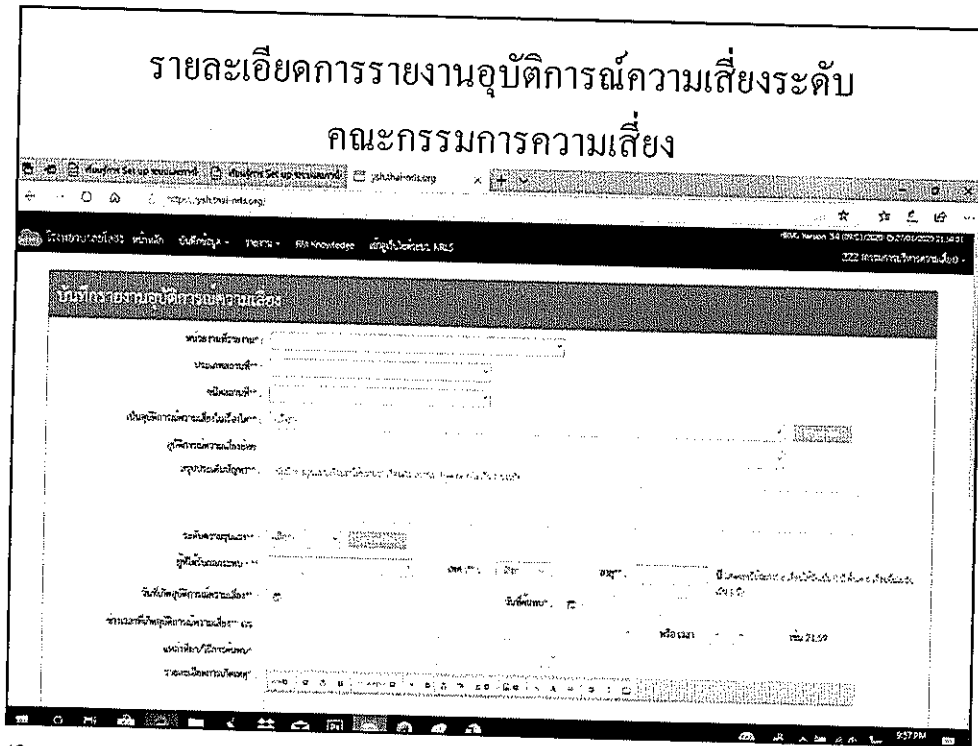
รายละเอียดการรายงานอุบัติการณ์ความเสี่ยงระดับ

คณะกรรมการความเสี่ยง

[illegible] Set up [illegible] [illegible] Set up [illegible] yshthai-nrls.org

https://yshthai-nrls.org/

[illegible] หน้าหลัก บันทึกข้อมูล รายงาน Risk Knowledge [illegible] NRLS

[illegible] Version 34 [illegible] 21:58:01

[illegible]

บันทึกรายงานอุบัติการณ์ความเสี่ยง

หน่วยงานที่รายงาน

ประเภทสถานที่

ชนิดสถานที่

เป็นอุบัติการณ์ความเสี่ยงในเรื่องใด

อุบัติการณ์ความเสี่ยงย่อย

สรุปประเด็นปัญหา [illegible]

ระดับความรุนแรง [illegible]

ผู้ที่ได้รับผลกระทบ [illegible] เพศ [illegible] อายุ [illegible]

วันที่เกิดอุบัติการณ์ความเสี่ยง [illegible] วันที่ค้นพบ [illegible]

ช่วงเวลาที่เกิดอุบัติการณ์ความเสี่ยง เวร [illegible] หรือเวลา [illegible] 21:59

แหล่งที่มา/วิธีการค้นพบ

รายละเอียดการเกิดเหตุ

9:57 PM